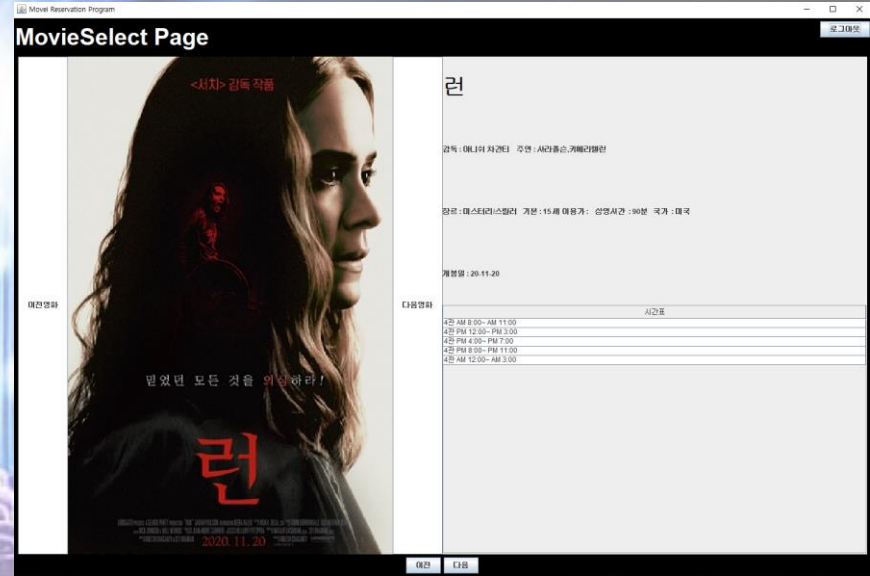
Movei Reservation Program

MovieSelect Page

로그아웃

<서치> 감독 작품

믿었던 모든 것을 의심하라!

런

2020. 11. 20

이전영화

다음영화

런

감독 : 아니쉬 차간티 주연 : 사라폴슨,키에라앨런

장르 : 미스터리/스릴러 기본 : 15세 이용가 상영시간 : 90분 국가 : 미국

개봉일 : 20-11-20

| 시간표 |
|---|
| 4관 AM 8:00~ AM 11:00 |
| 4관 PM 12:00~ PM 3:00 |
| 4관 PM 4:00~ PM 7:00 |
| 4관 PM 8:00~ PM 11:00 |
| 4관 AM 12:00~ AM 3:00 |

이전 다음